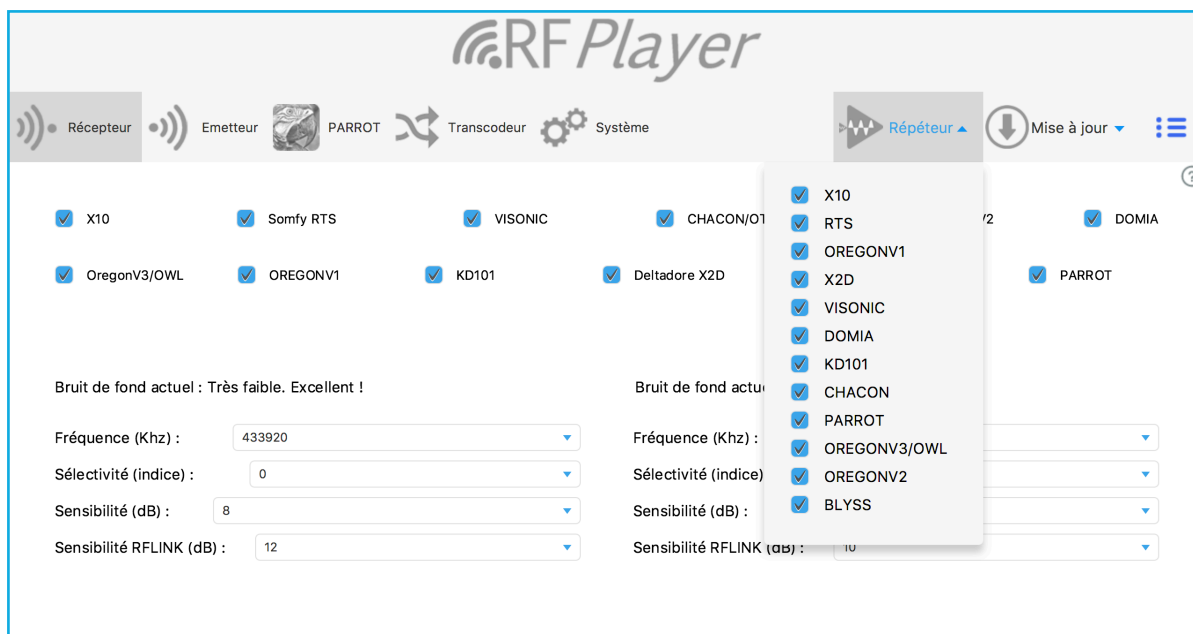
RF Player

Récepteur Emetteur PARROT Transcodeur Système Répéteur Mise à jour

X10
RTS
OREGONV1
X2D
VISONIC
DOMIA
KD101
CHACON
PARROT
OREGONV3/OWL
OREGONV2
BLYSS

X10 Somfy RTS VISONIC CHACON/OT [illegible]2 DOMIA

OregonV3/OWL OREGONV1 KD101 Deltadore X2D PARROT

Bruit de fond actuel : Très faible. Excellent !

Fréquence (Khz) : 433920

Sélectivité (indice) : 0

Sensibilité (dB) : 8

Sensibilité RFLINK (dB) : 12

Bruit de fond actue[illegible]

Fréquence (Khz) :

Sélectivité (indice)

Sensibilité (dB) :

Sensibilité RFLINK (dB) : 10